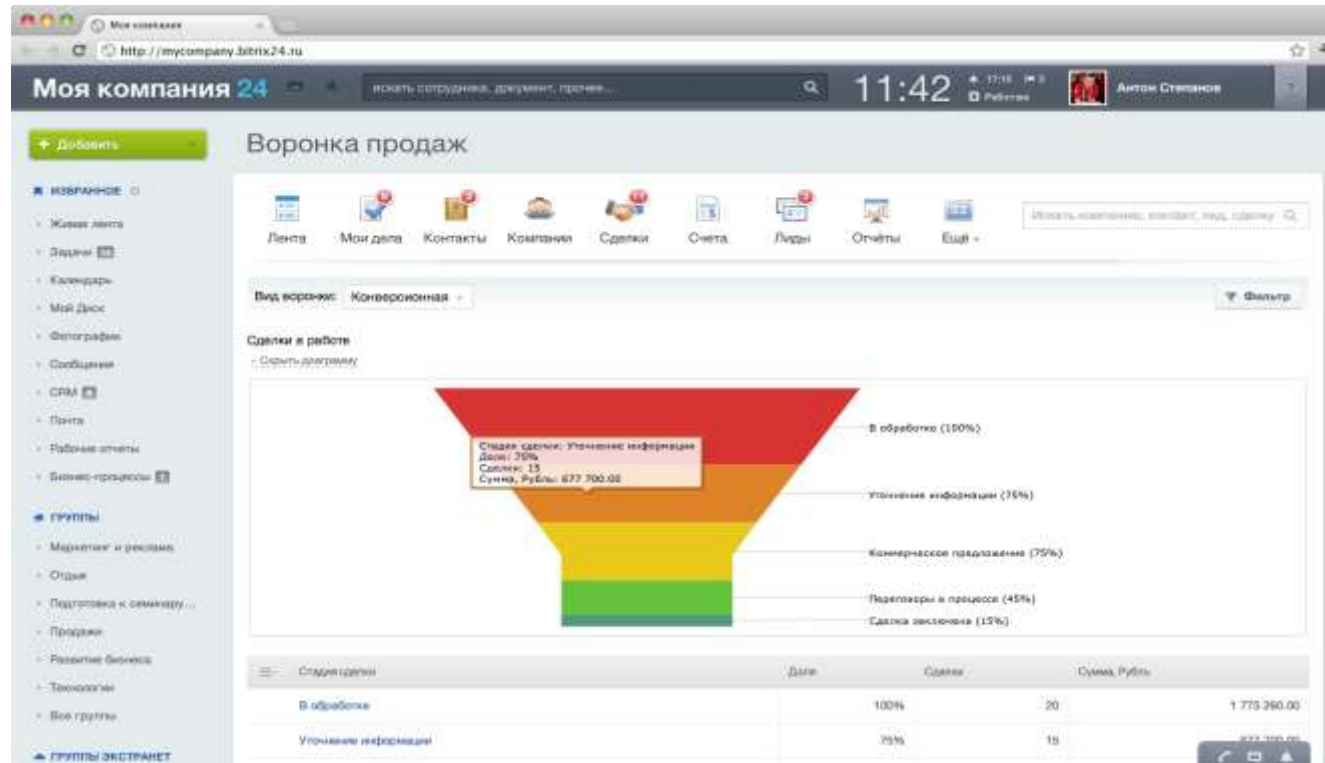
Моя компания

http://mycompany.bitrix24.ru

Моя компания 24

искать сотрудника, документ, прочее...

11:42

Работаю

Антон Степанов

+ Добавить

ИЗБРАННОЕ

Живая лента

Задачи

Календарь

Мой Диск

Фотографии

Сообщения

CRM

Почта

Рабочие отчеты

Бизнес-процессы

ГРУППЫ

Маркетинг и реклама

Отдых

Подготовка к семинару...

Продажи

Развитие бизнеса

Технологии

Все группы

ГРУППЫ ЭКСТРАНЕТ

Воронка продаж

Лента
Мои дела
Контакты
Компании
Сделки
Счета
Лиды
Отчёты
Ещё

Искать компанию, контакт, лид, сделку

Вид воронки: Конверсионная

Фильтр

Сделки в работе

Скрыть диаграмму

Стадия сделки: Уточнение информации
Доля: 75%
Сделки: 15
Сумма, Рубль: 677 700.00

В обработке (100%)

Уточнение информации (75%)

Коммерческое предложение (75%)

Переговоры в процессе (45%)

Сделка заключена (15%)

| Стадия сделки | Доля | Сделки | Сумма, Рубль |
|---|---|---|---|
| В обработке | 100% | 20 | 1 773 260.00 |
| Уточнение информации | 75% | 15 | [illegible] |